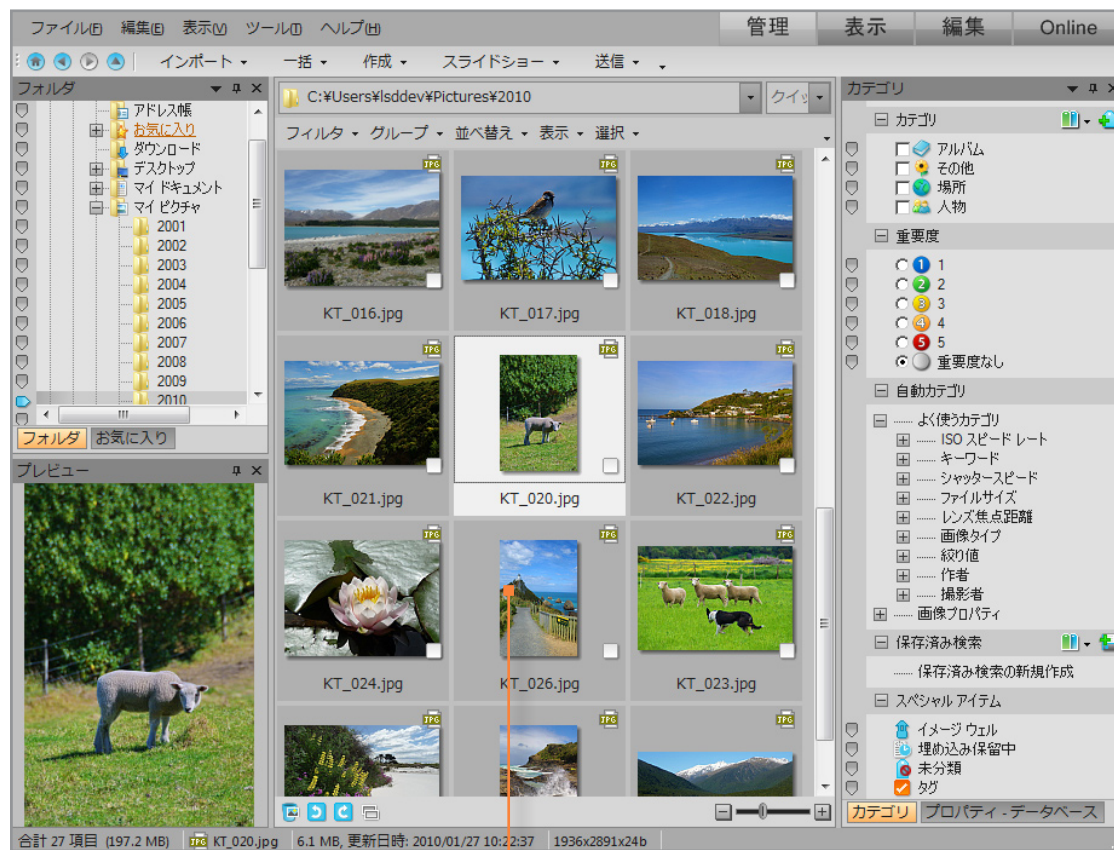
ファイル(F) 編集(E) 表示(V) ツール(T) ヘルプ(H)

管理 表示 編集 Online

インポート 一括 作成 スライドショー 送信

フォルダ

アドレス帳
お気に入り
ダウンロード
デスクトップ
マイ ドキュメント
マイ ピクチャ
2001
2002
2003
2004
2005
2006
2007
2008
2009
2010

フォルダ お気に入り

プレビュー

C:¥Users¥lsddev¥Pictures¥2010

クイッ

フィルタ グループ 並べ替え 表示 選択

KT_016.jpg KT_017.jpg KT_018.jpg
KT_021.jpg KT_020.jpg KT_022.jpg
KT_024.jpg KT_026.jpg KT_023.jpg

カテゴリ

カテゴリ
アルバム
その他
場所
人物

重要度
1
2
3
4
5
重要度なし

自動カテゴリ
よく使うカテゴリ
ISO スピード レート
キーワード
シャッタースピード
ファイルサイズ
レンズ焦点距離
画像タイプ
絞り値
作者
撮影者
画像プロパティ

保存済み検索
保存済み検索の新規作成

スペシャル アイテム
イメージ ウェル
埋め込み保留中
未分類
タグ

カテゴリ プロパティ - データベース

合計 27 項目 (197.2 MB) KT_020.jpg 6.1 MB, 更新日時: 2010/01/27 10:22:37 1936x2891x24b